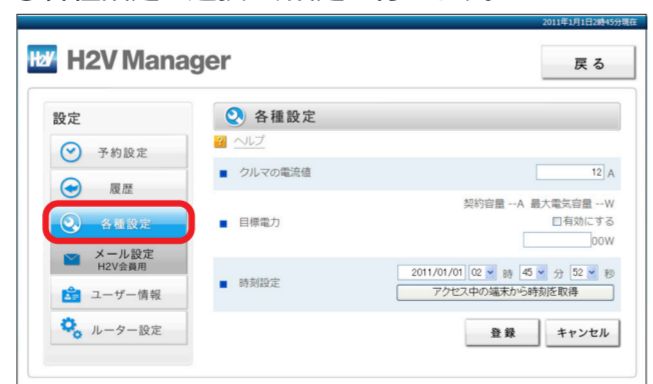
2011年1月1日2時45分現在

H2V Manager

戻る

設定

予約設定

履歴

各種設定

メール設定
H2V会員用

ユーザー情報

ルーター設定

各種設定

ヘルプ

クルマの電流値

12 A

目標電力

契約容量 --A 最大電気容量 --W

□有効にする

00W

時刻設定

2011/01/01 02 時 45 分 52 秒

アクセス中の端末から時刻を取得

登録

キャンセル